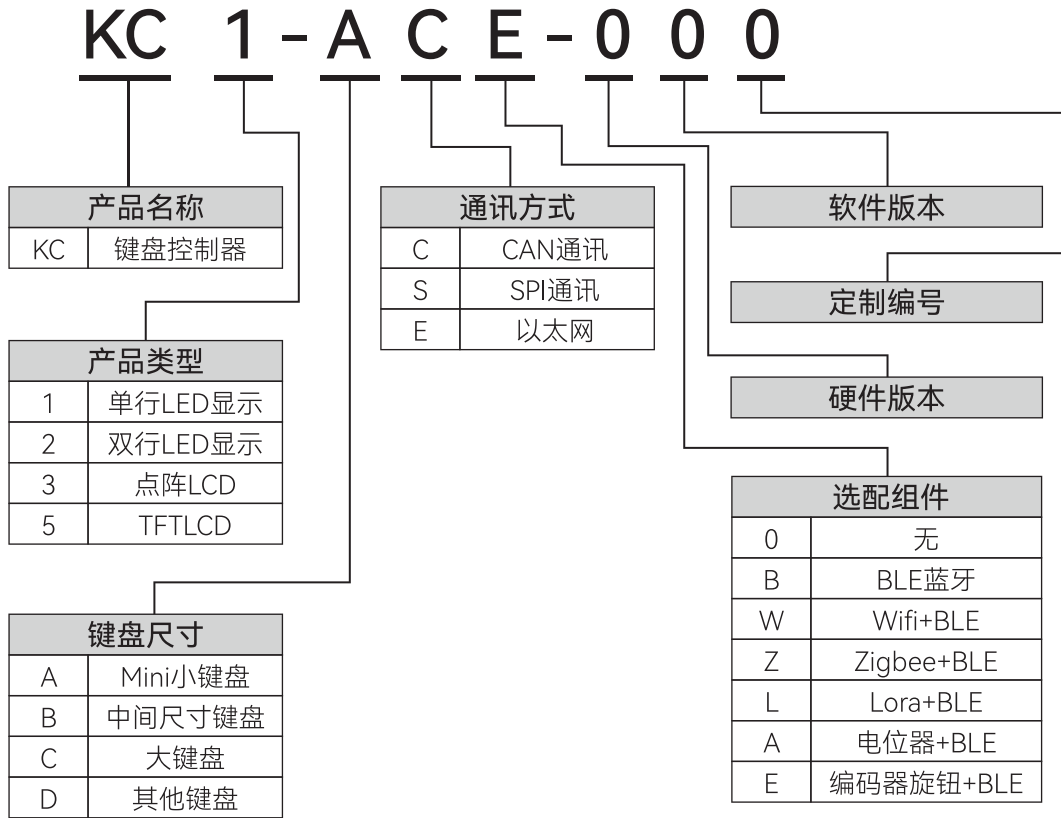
KC 1 - A C E - 0 0 0

| 产品名称 | |
|---|---|
| KC | 键盘控制器 |

| 产品类型 | |
|---|---|
| 1 | 单行LED显示 |
| 2 | 双行LED显示 |
| 3 | 点阵LCD |
| 5 | TFTLCD |

| 键盘尺寸 | |
|---|---|
| A | Mini小键盘 |
| B | 中间尺寸键盘 |
| C | 大键盘 |
| D | 其他键盘 |

| 通讯方式 | |
|---|---|
| C | CAN通讯 |
| S | SPI通讯 |
| E | 以太网 |

软件版本

定制编号

硬件版本

| 选配组件 | |
|---|---|
| 0 | 无 |
| B | BLE蓝牙 |
| W | Wifi+BLE |
| Z | Zigbee+BLE |
| L | Lora+BLE |
| A | 电位器+BLE |
| E | 编码器旋钮+BLE |